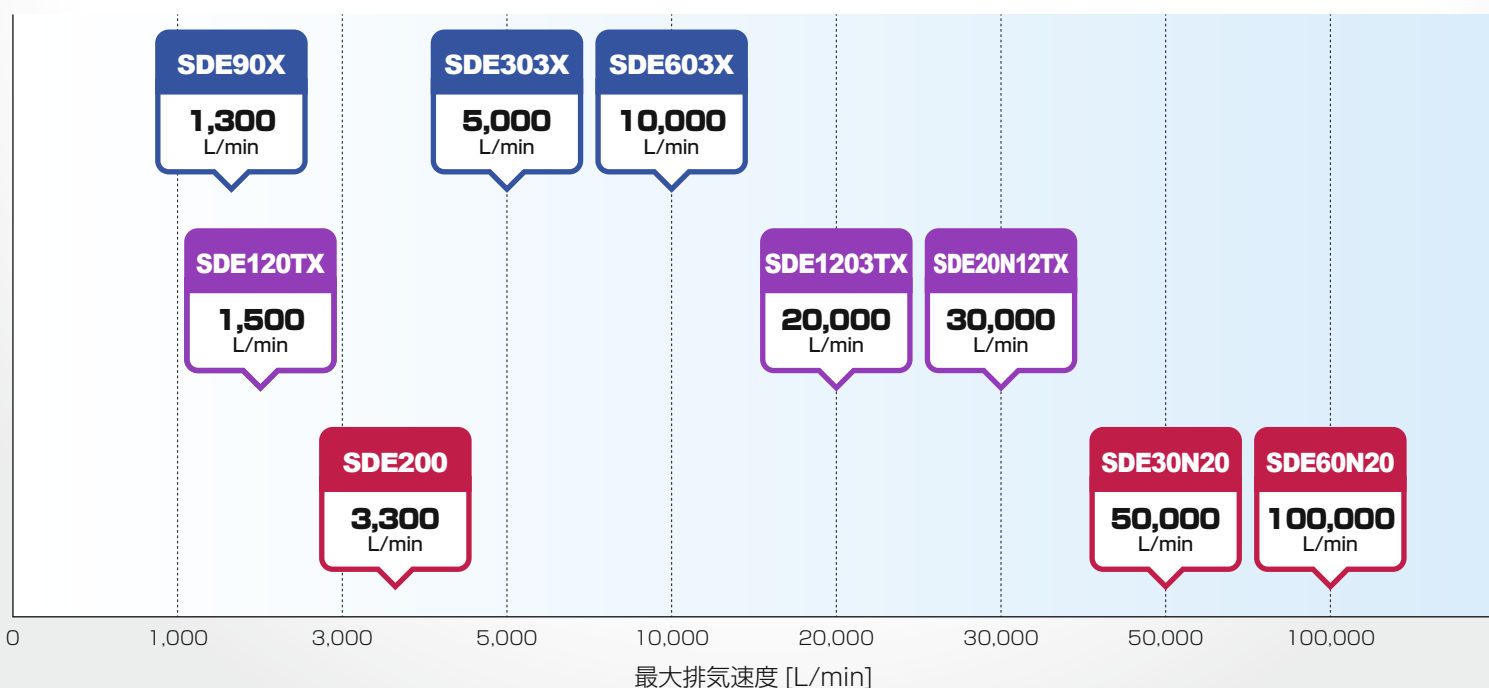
SDE90X
1,300
L/min

SDE303X
5,000
L/min

SDE603X
10,000
L/min

SDE120TX
1,500
L/min

SDE1203TX
20,000
L/min

SDE20N12TX
30,000
L/min

SDE200
3,300
L/min

SDE30N20
50,000
L/min

SDE60N20
100,000
L/min

0 1,000 3,000 5,000 10,000 20,000 30,000 50,000 100,000

最大排気速度 [L/min]